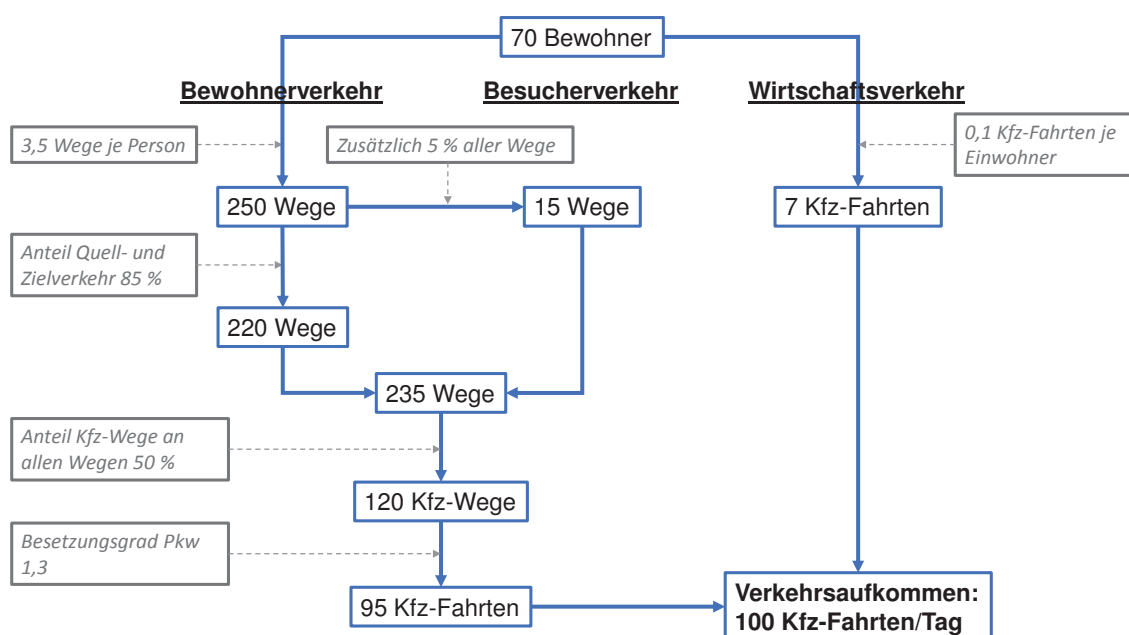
70 Bewohner

Bewohnerverkehr

Besucherverkehr

Wirtschaftsverkehr

3,5 Wege je Person

Zusätzlich 5 % aller Wege

0,1 Kfz-Fahrten je Einwohner

250 Wege

15 Wege

7 Kfz-Fahrten

Anteil Quell- und Zielverkehr 85 %

220 Wege

235 Wege

Anteil Kfz-Wege an allen Wegen 50 %

120 Kfz-Wege

Besetzungsgrad Pkw 1,3

95 Kfz-Fahrten

Verkehrsaufkommen: 100 Kfz-Fahrten/Tag